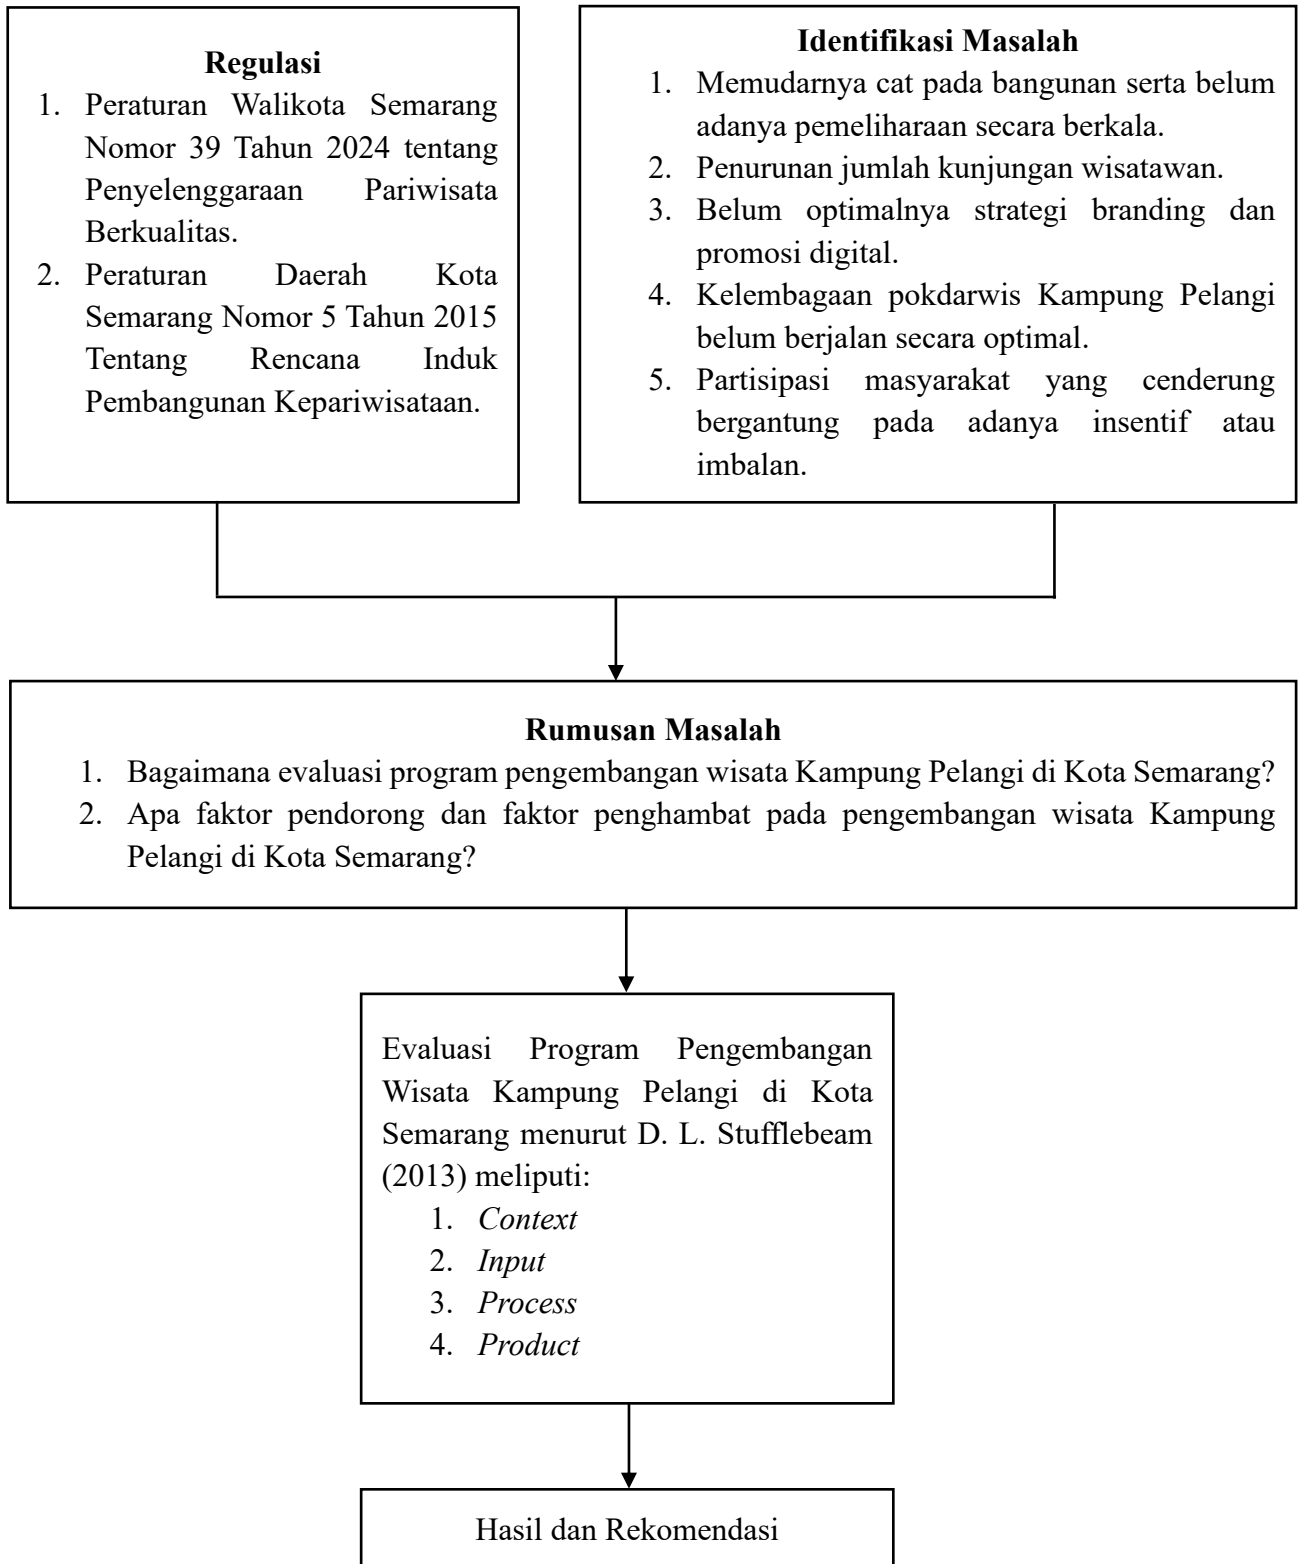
**Regulasi**
1. Peraturan Walikota Semarang Nomor 39 Tahun 2024 tentang Penyelenggaraan Pariwisata Berkualitas.
2. Peraturan Daerah Kota Semarang Nomor 5 Tahun 2015 Tentang Rencana Induk Pembangunan Kepariwisataan.

**Identifikasi Masalah**
1. Memudarnya cat pada bangunan serta belum adanya pemeliharaan secara berkala.
2. Penurunan jumlah kunjungan wisatawan.
3. Belum optimalnya strategi branding dan promosi digital.
4. Kelembagaan pokdarwis Kampung Pelangi belum berjalan secara optimal.
5. Partisipasi masyarakat yang cenderung bergantung pada adanya insentif atau imbalan.

**Rumusan Masalah**
1. Bagaimana evaluasi program pengembangan wisata Kampung Pelangi di Kota Semarang?
2. Apa faktor pendorong dan faktor penghambat pada pengembangan wisata Kampung Pelangi di Kota Semarang?

Evaluasi Program Pengembangan Wisata Kampung Pelangi di Kota Semarang menurut D. L. Stufflebeam (2013) meliputi:
1. *Context*
2. *Input*
3. *Process*
4. *Product*

Hasil dan Rekomendasi